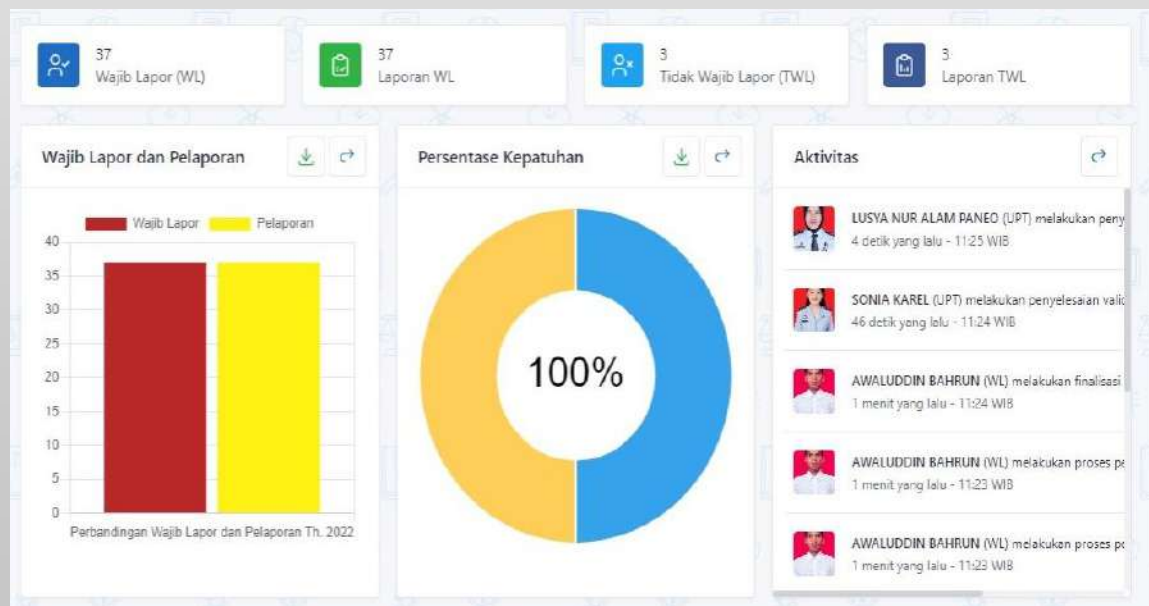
37
Wajib Lapor (WL)

37
Laporan WL

3
Tidak Wajib Lapor (TWL)

3
Laporan TWL

Wajib Lapor dan Pelaporan

Wajib Lapor
Pelaporan

40
35
30
25
20
15
10
5
0

Perbandingan Wajib Lapor dan Pelaporan Th. 2022

Persentase Kepatuhan

100%

Aktivitas

LUSYA NUR ALAM PANEO (UPT) melakukan peny
4 detik yang lalu - 11:25 WIB

SONIA KAREL (UPT) melakukan penyelesaian vali
46 detik yang lalu - 11:24 WIB

AWALUDDIN BAHRUN (WL) melakukan finalisasi
1 menit yang lalu - 11:24 WIB

AWALUDDIN BAHRUN (WL) melakukan proses p
1 menit yang lalu - 11:23 WIB

AWALUDDIN BAHRUN (WL) melakukan proses p
1 menit yang lalu - 11:23 WIB